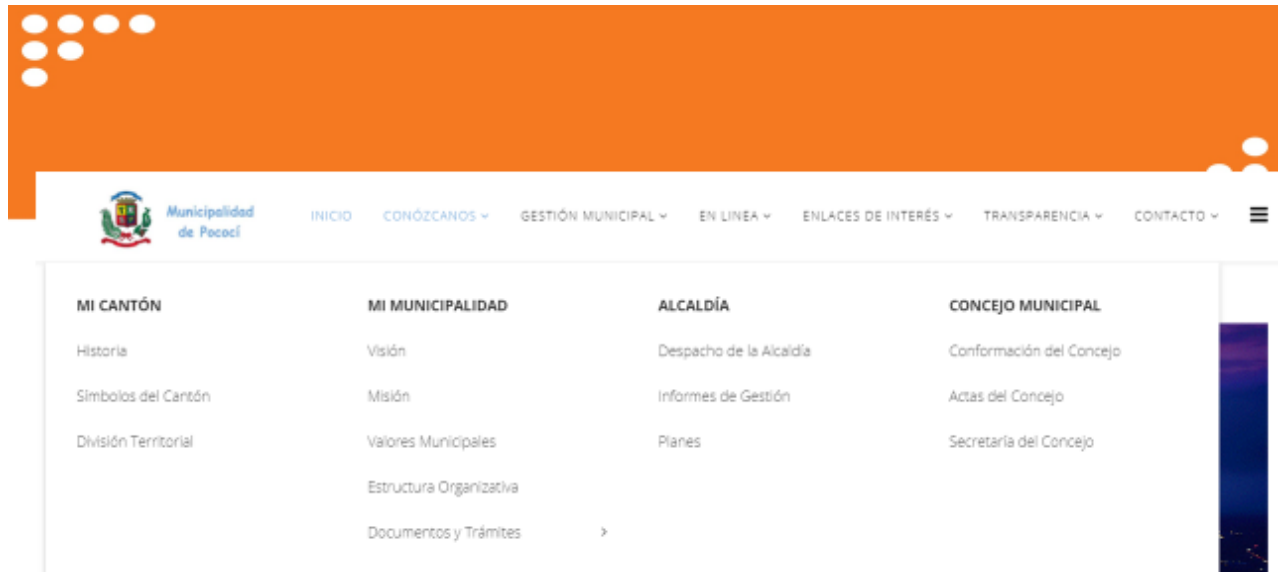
Municipalidad de Pococí

INICIO CONÓZCANOS GESTIÓN MUNICIPAL EN LINEA ENLACES DE INTERÉS TRANSPARENCIA CONTACTO

MI CANTÓN

Historia

Símbolos del Cantón

División Territorial

MI MUNICIPALIDAD

Visión

Misión

Valores Municipales

Estructura Organizativa

Documentos y Trámites

ALCALDÍA

Despacho de la Alcaldía

Informes de Gestión

Planes

CONCEJO MUNICIPAL

Conformación del Concejo

Actas del Concejo

Secretaría del Concejo